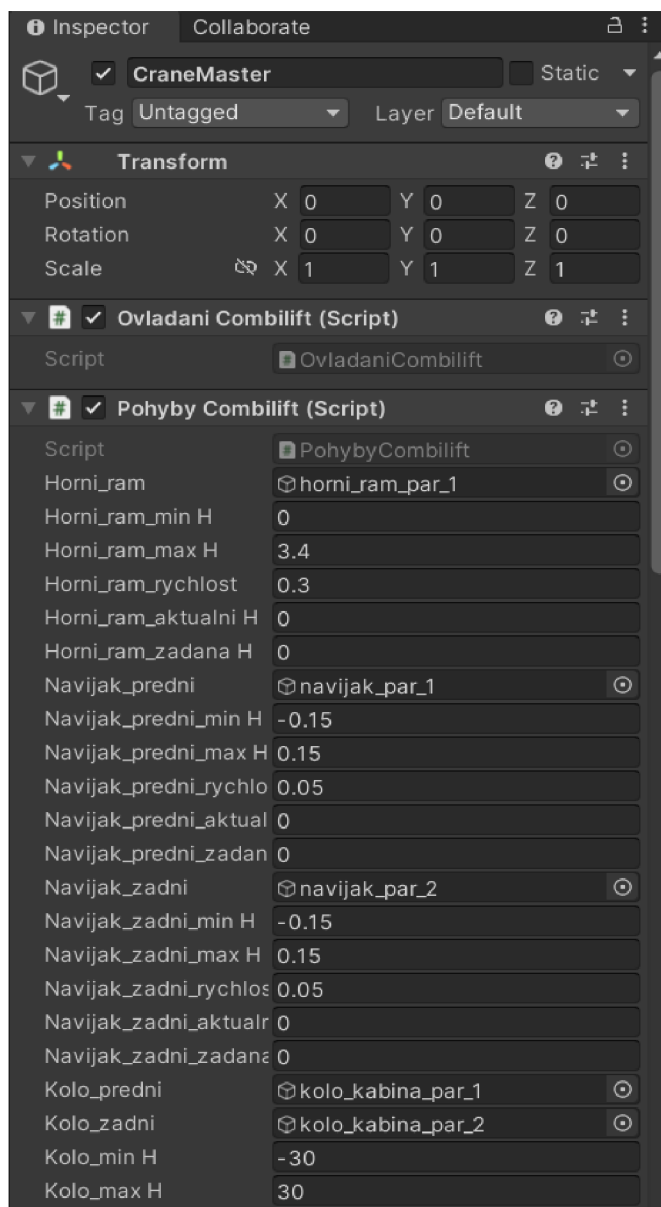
Inspector Collaborate

CraneMaster Static

Tag Untagged Layer Default

Transform

| | | | |
|---|---|---|---|
| Position | X 0 | Y 0 | Z 0 |
| Rotation | X 0 | Y 0 | Z 0 |
| Scale | X 1 | Y 1 | Z 1 |

Ovladani Combilift (Script)

Script OvladaniCombilift

Pohyby Combilift (Script)

| | |
|---|---|
| Script | PohybyCombilift |
| Horni_ram | horni_ram_par_1 |
| Horni_ram_min H | 0 |
| Horni_ram_max H | 3.4 |
| Horni_ram_rychlost | 0.3 |
| Horni_ram_aktualni H | 0 |
| Horni_ram_zadana H | 0 |
| Navijak_predni | navijak_par_1 |
| Navijak_predni_min H | -0.15 |
| Navijak_predni_max H | 0.15 |
| Navijak_predni_rychlo | 0.05 |
| Navijak_predni_aktual | 0 |
| Navijak_predni_zadan | 0 |
| Navijak_zadni | navijak_par_2 |
| Navijak_zadni_min H | -0.15 |
| Navijak_zadni_max H | 0.15 |
| Navijak_zadni_rychlos | 0.05 |
| Navijak_zadni_aktualr | 0 |
| Navijak_zadni_zadana | 0 |
| Kolo_predni | kolo_kabina_par_1 |
| Kolo_zadni | kolo_kabina_par_2 |
| Kolo_min H | -30 |
| Kolo_max H | 30 |